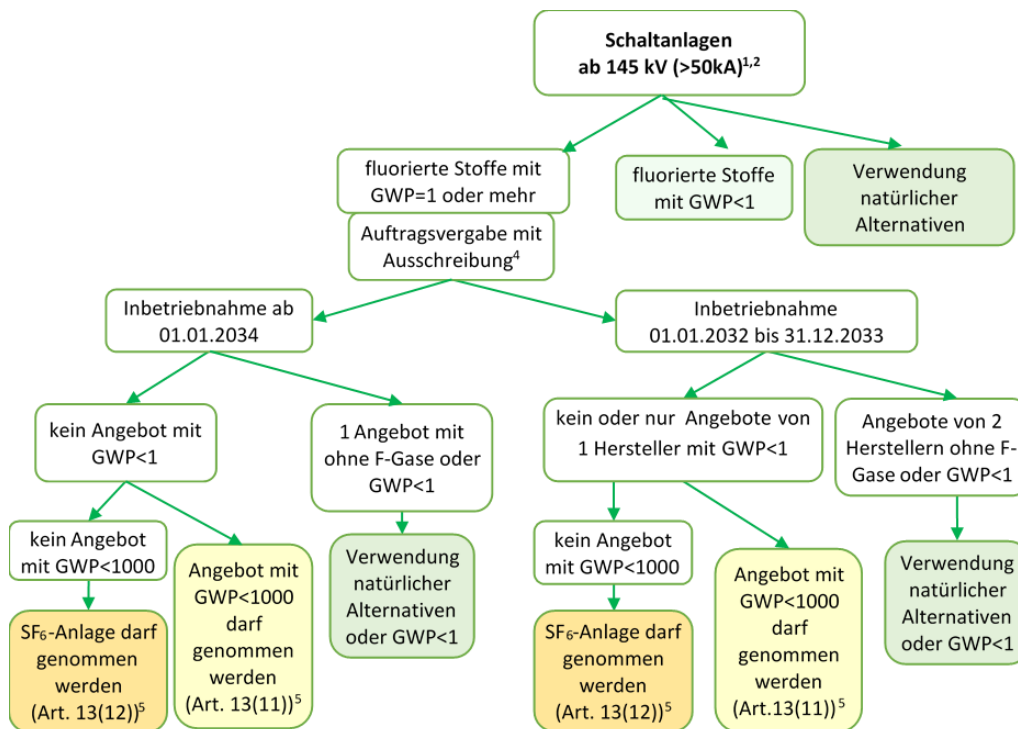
**Schaltanlagen ab 145 kV (>50kA)$^{1,2}$**

fluorierte Stoffe mit GWP=1 oder mehr

fluorierte Stoffe mit GWP<1

Verwendung natürlicher Alternativen

Auftragsvergabe mit Ausschreibung$^{4}$

Inbetriebnahme ab 01.01.2034

Inbetriebnahme 01.01.2032 bis 31.12.2033

kein Angebot mit GWP<1

1 Angebot mit ohne F-Gase oder GWP<1

kein oder nur Angebote von 1 Hersteller mit GWP<1

Angebote von 2 Herstellern ohne F-Gase oder GWP<1

kein Angebot mit GWP<1000

Angebot mit GWP<1000 darf genommen werden (Art. 13(11))$^{5}$

Verwendung natürlicher Alternativen oder GWP<1

kein Angebot mit GWP<1000

Angebot mit GWP<1000 darf genommen werden (Art.13(11))$^{5}$

Verwendung natürlicher Alternativen oder GWP<1

$SF_6$-Anlage darf genommen werden (Art. 13(12))$^{5}$

$SF_6$-Anlage darf genommen werden (Art. 13(12))$^{5}$